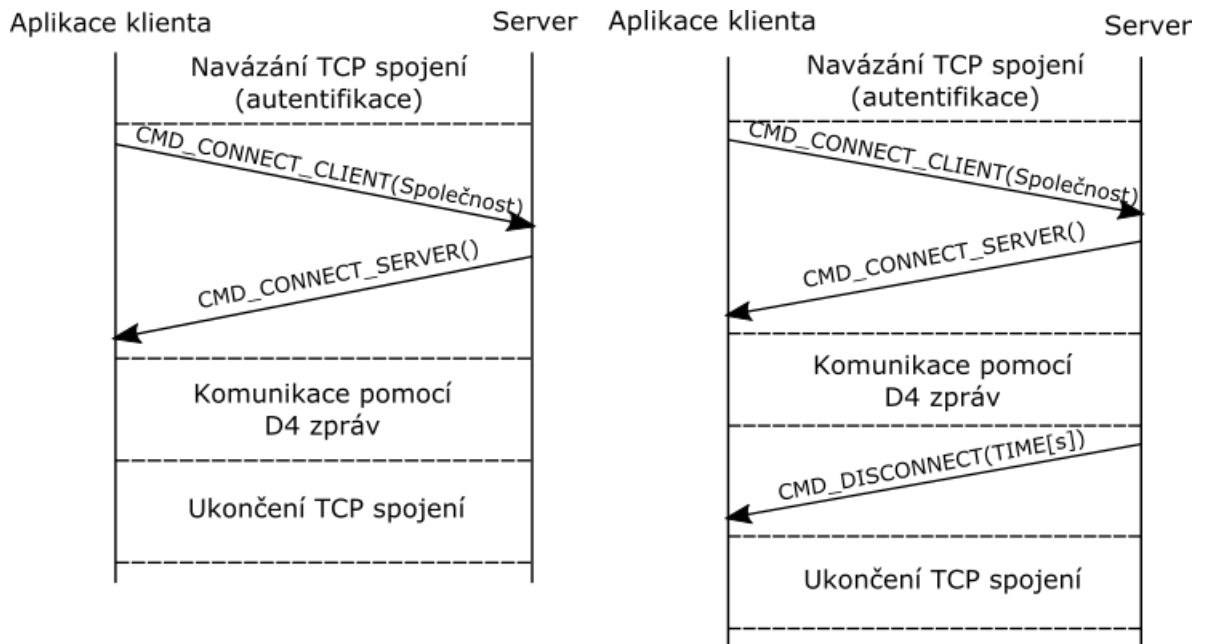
Aplikace klienta

Server

Navázání TCP spojení (autentifikace)

CMD_CONNECT_CLIENT(Společnost)

CMD_CONNECT_SERVER()

Komunikace pomocí D4 zpráv

Ukončení TCP spojení

Aplikace klienta

Server

Navázání TCP spojení (autentifikace)

CMD_CONNECT_CLIENT(Společnost)

CMD_CONNECT_SERVER()

Komunikace pomocí D4 zpráv

CMD_DISCONNECT(TIME[s])

Ukončení TCP spojení